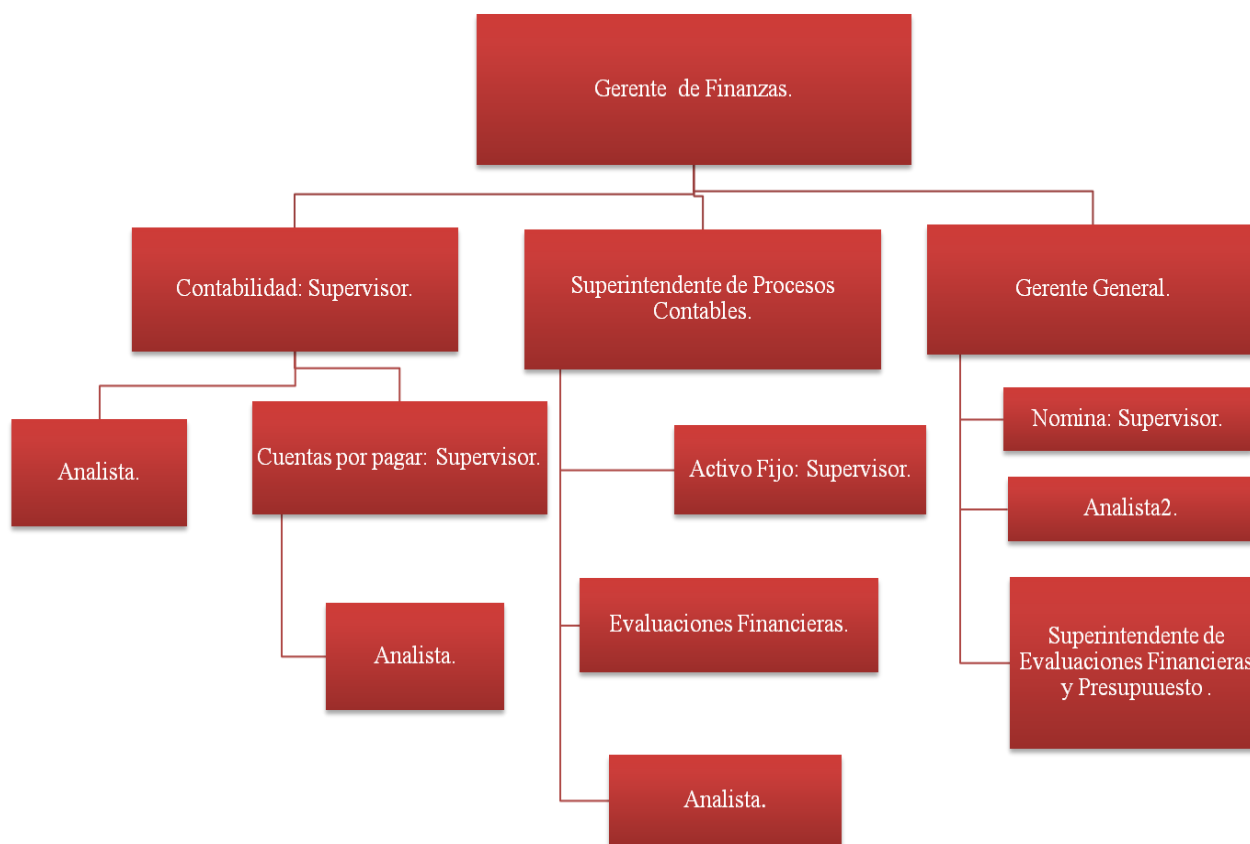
Gerente de Finanzas.

Contabilidad: Supervisor.

Superintendente de Procesos Contables.

Gerente General.

Analista.

Cuentas por pagar: Supervisor.

Analista.

Activo Fijo: Supervisor.

Evaluaciones Financieras.

Analista.

Nomina: Supervisor.

Analista2.

Superintendente de Evaluaciones Financieras y Presupuuesto .